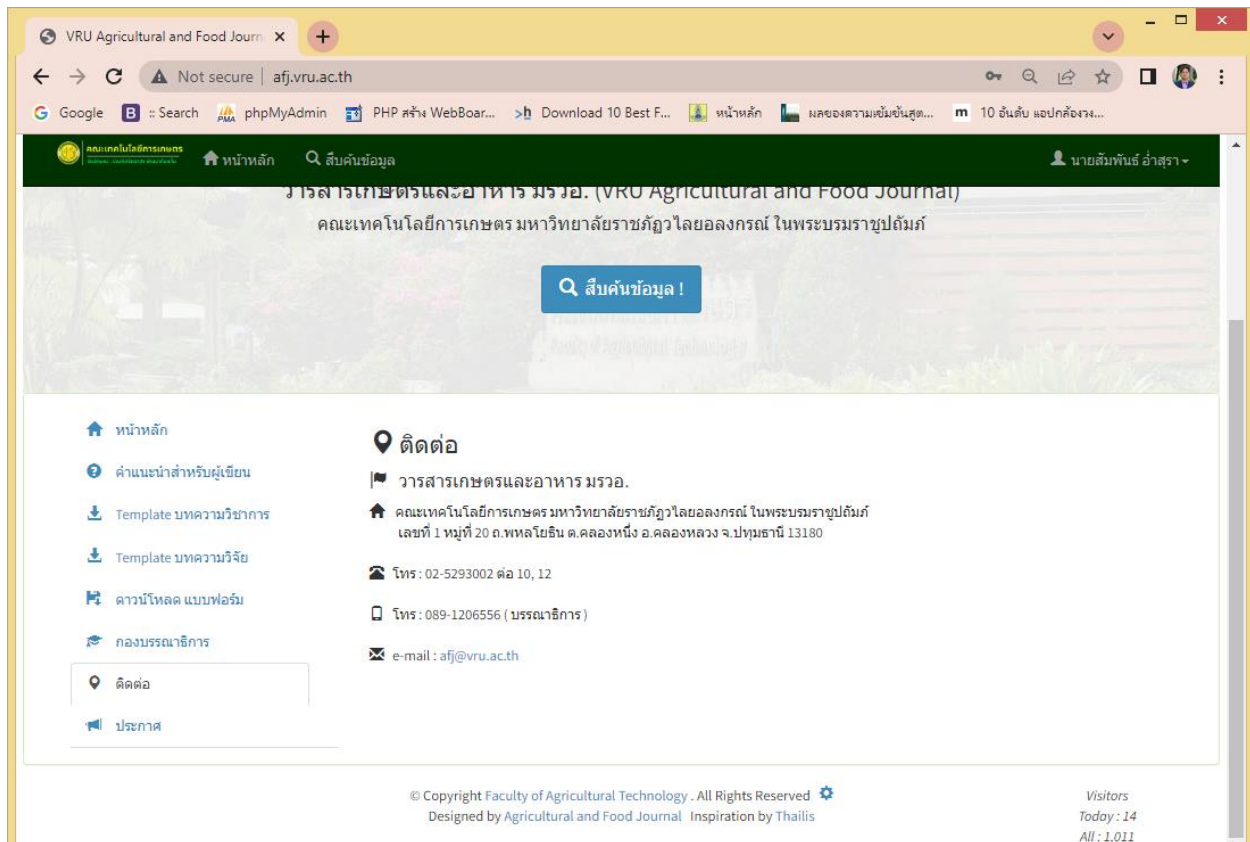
VRU Agricultural and Food Journ ×
+
Not secure | afj.vru.ac.th
Google
:: Search
phpMyAdmin
PHP สร้าง WebBoar...
Download 10 Best F...
หน้าหลัก
ผลของความเข้มข้นสูต...
10 อันดับ แอปกล้องวง...

คณะเทคโนโลยีการเกษตร
หน้าหลัก
สืบค้นข้อมูล
นายสัมพันธ์ อ่ำสุรา

วารสารเกษตรและอาหาร มรวอ. (VRU Agricultural and Food Journal)
คณะเทคโนโลยีการเกษตร มหาวิทยาลัยราชภัฏวไลยอลงกรณ์ ในพระบรมราชูปถัมภ์

สืบค้นข้อมูล !

หน้าหลัก
คำแนะนำสำหรับผู้เขียน
Template บทความวิชาการ
Template บทความวิจัย
ดาวน์โหลด แบบฟอร์ม
กองบรรณาธิการ
ติดต่อ
ประกาศ

ติดต่อ
วารสารเกษตรและอาหาร มรวอ.
คณะเทคโนโลยีการเกษตร มหาวิทยาลัยราชภัฏวไลยอลงกรณ์ ในพระบรมราชูปถัมภ์
เลขที่ 1 หมู่ที่ 20 ถ.พหลโยธิน ต.คลองหนึ่ง อ.คลองหลวง จ.ปทุมธานี 13180

โทร : 02-5293002 ต่อ 10, 12

โทร : 089-1206556 ( บรรณาธิการ )

e-mail : afj@vru.ac.th

© Copyright Faculty of Agricultural Technology . All Rights Reserved
Designed by Agricultural and Food Journal Inspiration by Thailis

Visitors
Today : 14
All : 1,011